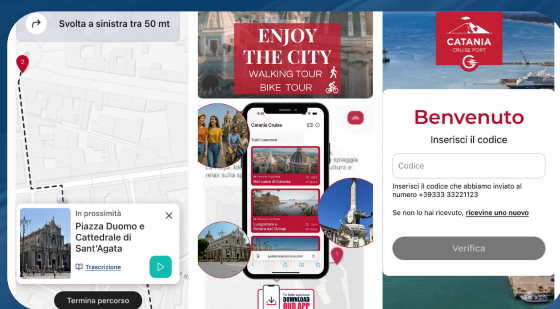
Svolta a sinistra tra 50 mt

2

In prossimità
Piazza Duomo e Cattedrale di Sant'Agata
Trascrizione

Termina percorso

ENJOY THE CITY
WALKING TOUR
BIKE TOUR

Catania Cruise
Tutti i percorsi
Nei Luoghi di Catania
Lungomare e Riviera dei Ciclopi
spiaggia
relax sulla sp

DOWNLOAD OUR APP

CATANIA
CRUISE PORT

Benvenuto
Inserisci il codice
Codice
Inserisci il codice che abbiamo inviato al numero +39333 33221123
Se non lo hai ricevuto, ricevine uno nuovo
Verifica